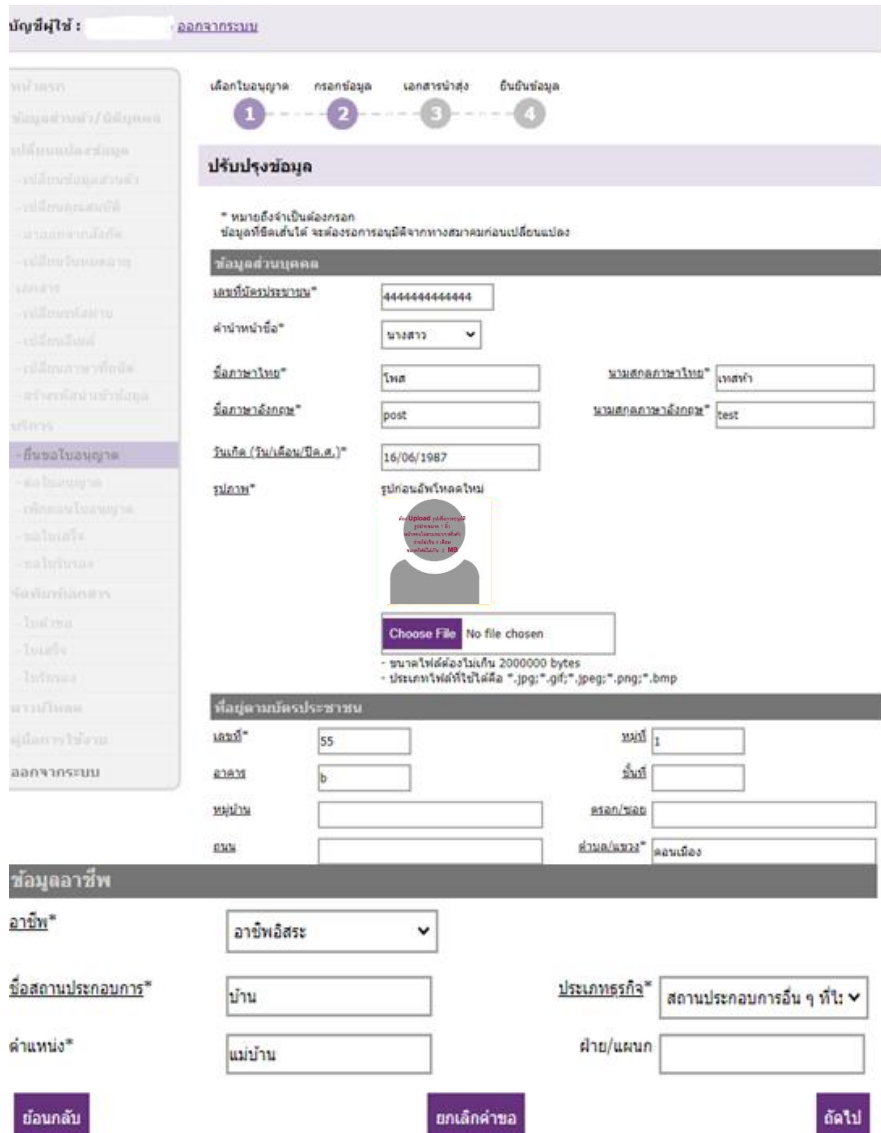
บัญชีผู้ใช้ : ออกจากระบบ

หน้าแรก
ข้อมูลส่วนตัว/นิติบุคคล
เปลี่ยนแปลงข้อมูล
- เปลี่ยนข้อมูลส่วนตัว
- เปลี่ยนคุณสมบัติ
- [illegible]
- เปลี่ยนใบหนังสือ
เอกสาร
- เปลี่ยนหลักฐาน
- เปลี่ยนอีเมล์
- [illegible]
- สร้างรหัสผ่านข้อมูล
บริการ
- ยื่นขอใบอนุญาต
- ต่อใบอนุญาต
- เพิ่มเติมใบอนุญาต
- ขอใบแทน
- ขอใบรับรอง
จัดพิมพ์เอกสาร
- ใบคำขอ
- ใบเสร็จ
- ใบรับรอง
ดาวน์โหลด
คู่มือการใช้งาน
ออกจากระบบ

เลือกใบอนุญาต 1 กรอกข้อมูล 2 เอกสารนำส่ง 3 ยืนยันข้อมูล 4

ปรับปรุงข้อมูล

* หมายถึงจำเป็นต้องกรอก
ข้อมูลที่ขีดเส้นใต้ จะต้องรอการอนุมัติจากทางสมาคมก่อนเปลี่ยนแปลง

ข้อมูลส่วนบุคคล

เลขที่บัตรประชาชน* 4444444444444
คำนำหน้าชื่อ* นางสาว
ชื่อภาษาไทย* โพส
นามสกุลภาษาไทย* เทสท์
ชื่อภาษาอังกฤษ* post
นามสกุลภาษาอังกฤษ* test
วันเกิด (วัน/เดือน/ปี ค.ศ.)* 16/06/1987
รูปภาพ* รูปก่อนอัพโหลดใหม่
Choose File No file chosen
- ขนาดไฟล์ต้องไม่เกิน 2000000 bytes
- ประเภทไฟล์ที่ใช้ได้คือ "*.jpg;*.gif;*.jpeg;*.png;*.bmp

ที่อยู่ตามบัตรประชาชน

เลขที่* 55
หมู่ที่ 1
อาคาร b
ชั้นที่
หมู่บ้าน
ตรอก/ซอย
ถนน
ตำบล/แขวง* ดอนเมือง

ข้อมูลอาชีพ

อาชีพ* อาชีพอิสระ
ชื่อสถานประกอบการ* บ้าน
ประเภทธุรกิจ* สถานประกอบการอื่น ๆ ที่ไ
ตำแหน่ง* แม่บ้าน
ฝ่าย/แผนก

ย้อนกลับ
ยกเลิกคำขอ
ถัดไป